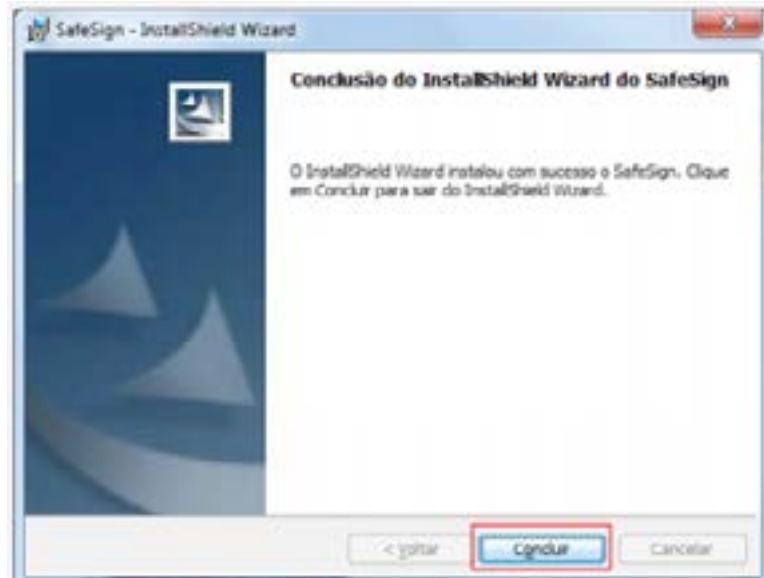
SafeSign - InstallShield Wizard

Conclusão do InstallShield Wizard do SafeSign

O InstallShield Wizard instalou com sucesso o SafeSign. Clique em Concluir para sair do InstallShield Wizard.

< Voltar

Concluir

Cancelar